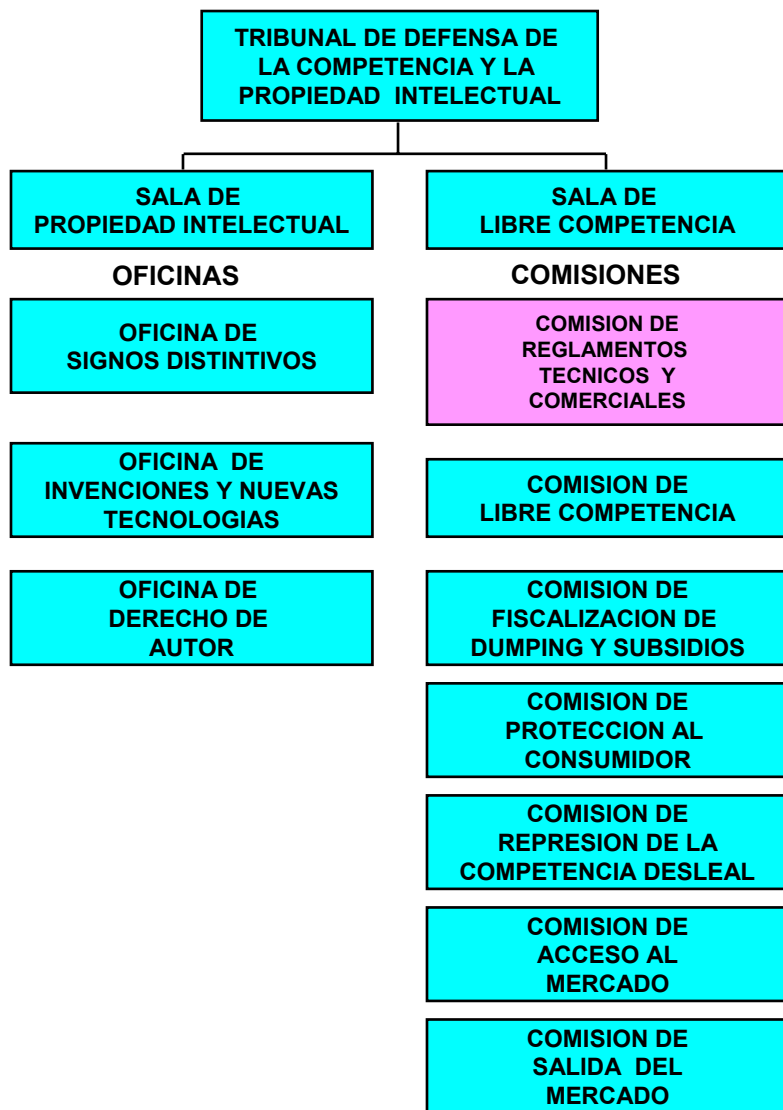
TRIBUNAL DE DEFENSA DE LA COMPETENCIA Y LA PROPIEDAD INTELECTUAL

SALA DE PROPIEDAD INTELECTUAL

SALA DE LIBRE COMPETENCIA

OFICINAS

COMISIONES

OFICINA DE SIGNOS DISTINTIVOS

OFICINA DE INVENCIONES Y NUEVAS TECNOLOGIAS

OFICINA DE DERECHO DE AUTOR

COMISION DE REGLAMENTOS TECNICOS Y COMERCIALES

COMISION DE LIBRE COMPETENCIA

COMISION DE FISCALIZACION DE DUMPING Y SUBSIDIOS

COMISION DE PROTECCION AL CONSUMIDOR

COMISION DE REPRESION DE LA COMPETENCIA DESLEAL

COMISION DE ACCESO AL MERCADO

COMISION DE SALIDA DEL MERCADO